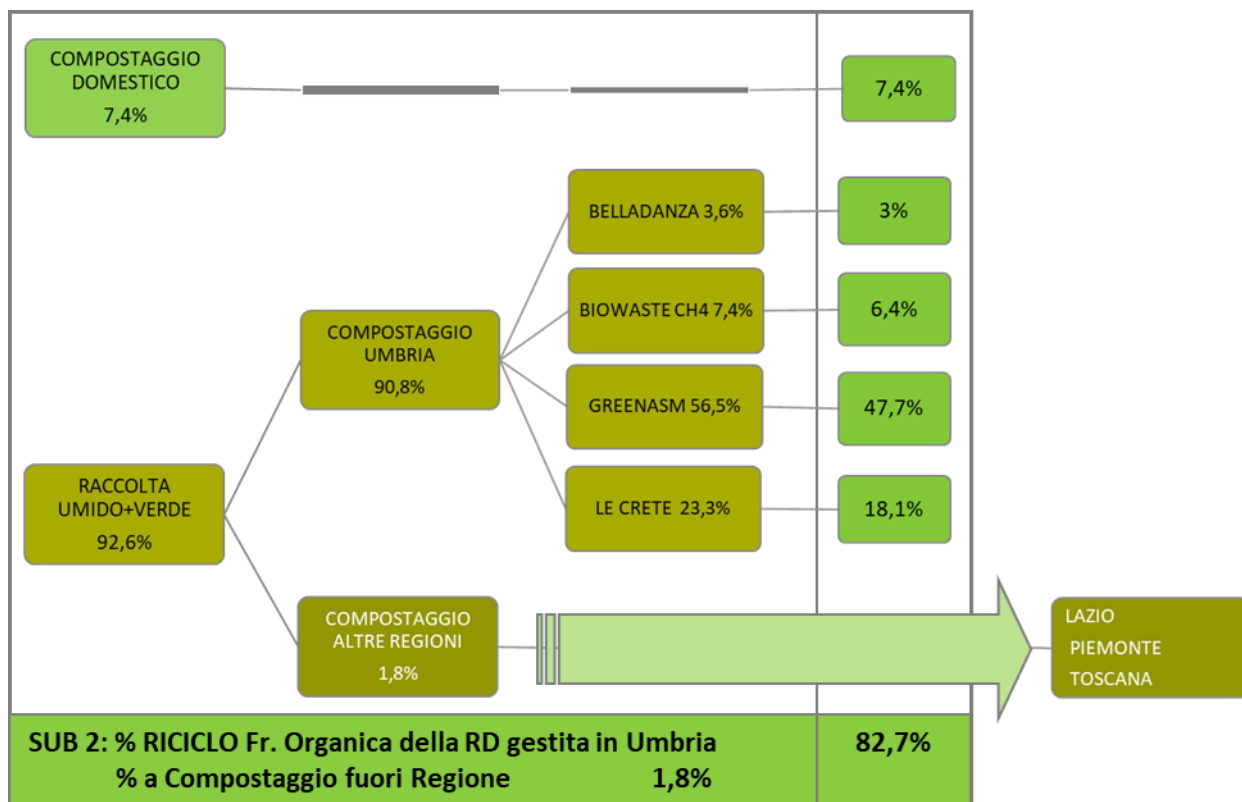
COMPOSTAGGIO DOMESTICO
7,4%

7,4%

BELLADANZA 3,6%

3%

BIOWASTE CH4 7,4%

6,4%

COMPOSTAGGIO UMBRIA
90,8%

GREENASM 56,5%

47,7%

RACCOLTA UMIDO+VERDE
92,6%

LE CRETE 23,3%

18,1%

COMPOSTAGGIO ALTRE REGIONI
1,8%

LAZIO
PIEMONTE
TOSCANA

SUB 2: % RICICLO Fr. Organica della RD gestita in Umbria

82,7%

% a Compostaggio fuori Regione 1,8%